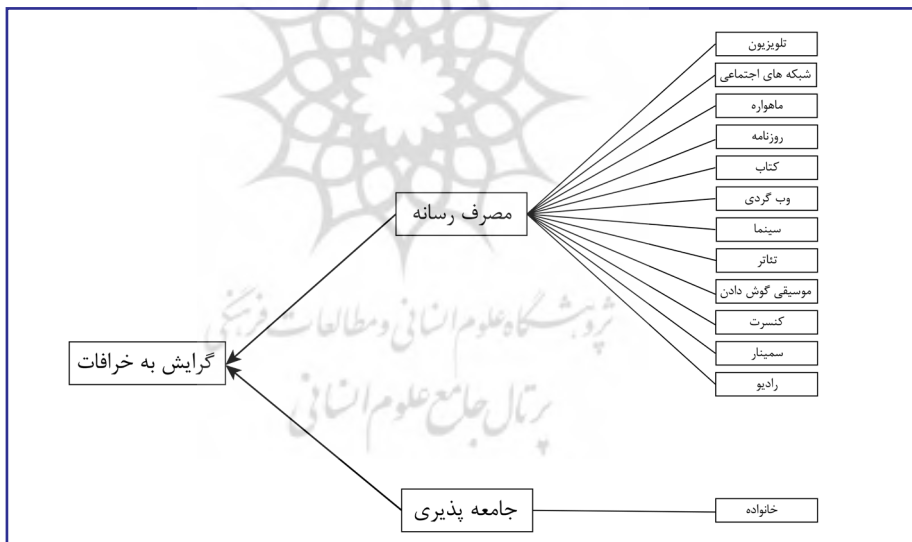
تلویزیون
شبکه های اجتماعی
ماهواره
روزنامه
کتاب
وب گردی
سینما
تئاتر
موسیقی گوش دادن
کنسرت
سمینار
رادیو

مصرف رسانه

گرایش به خرافات

جامعه پذیری

خانواده

پژوهشگاه علوم انسانی و مطالعات فرهنگی
پرتال جامع علوم انسانی